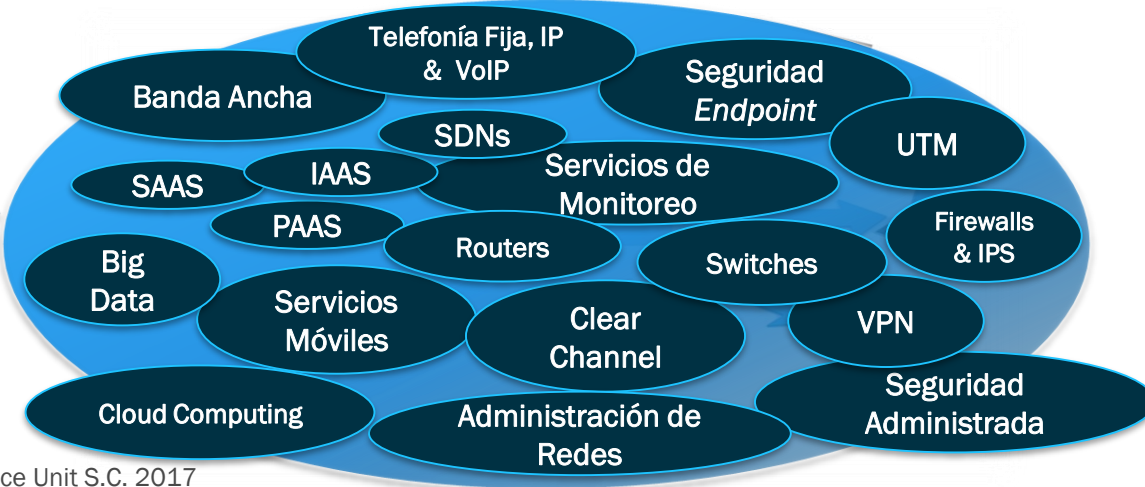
Telefonía Fija, IP & VoIP

Banda Ancha

Seguridad *Endpoint*

SDNs

UTM

SAAS

IAAS

Servicios de Monitoreo

PAAS

Routers

Firewalls & IPS

Big Data

Switches

Servicios Móviles

Clear Channel

VPN

Cloud Computing

Administración de Redes

Seguridad Administrada

ce Unit S.C. 2017